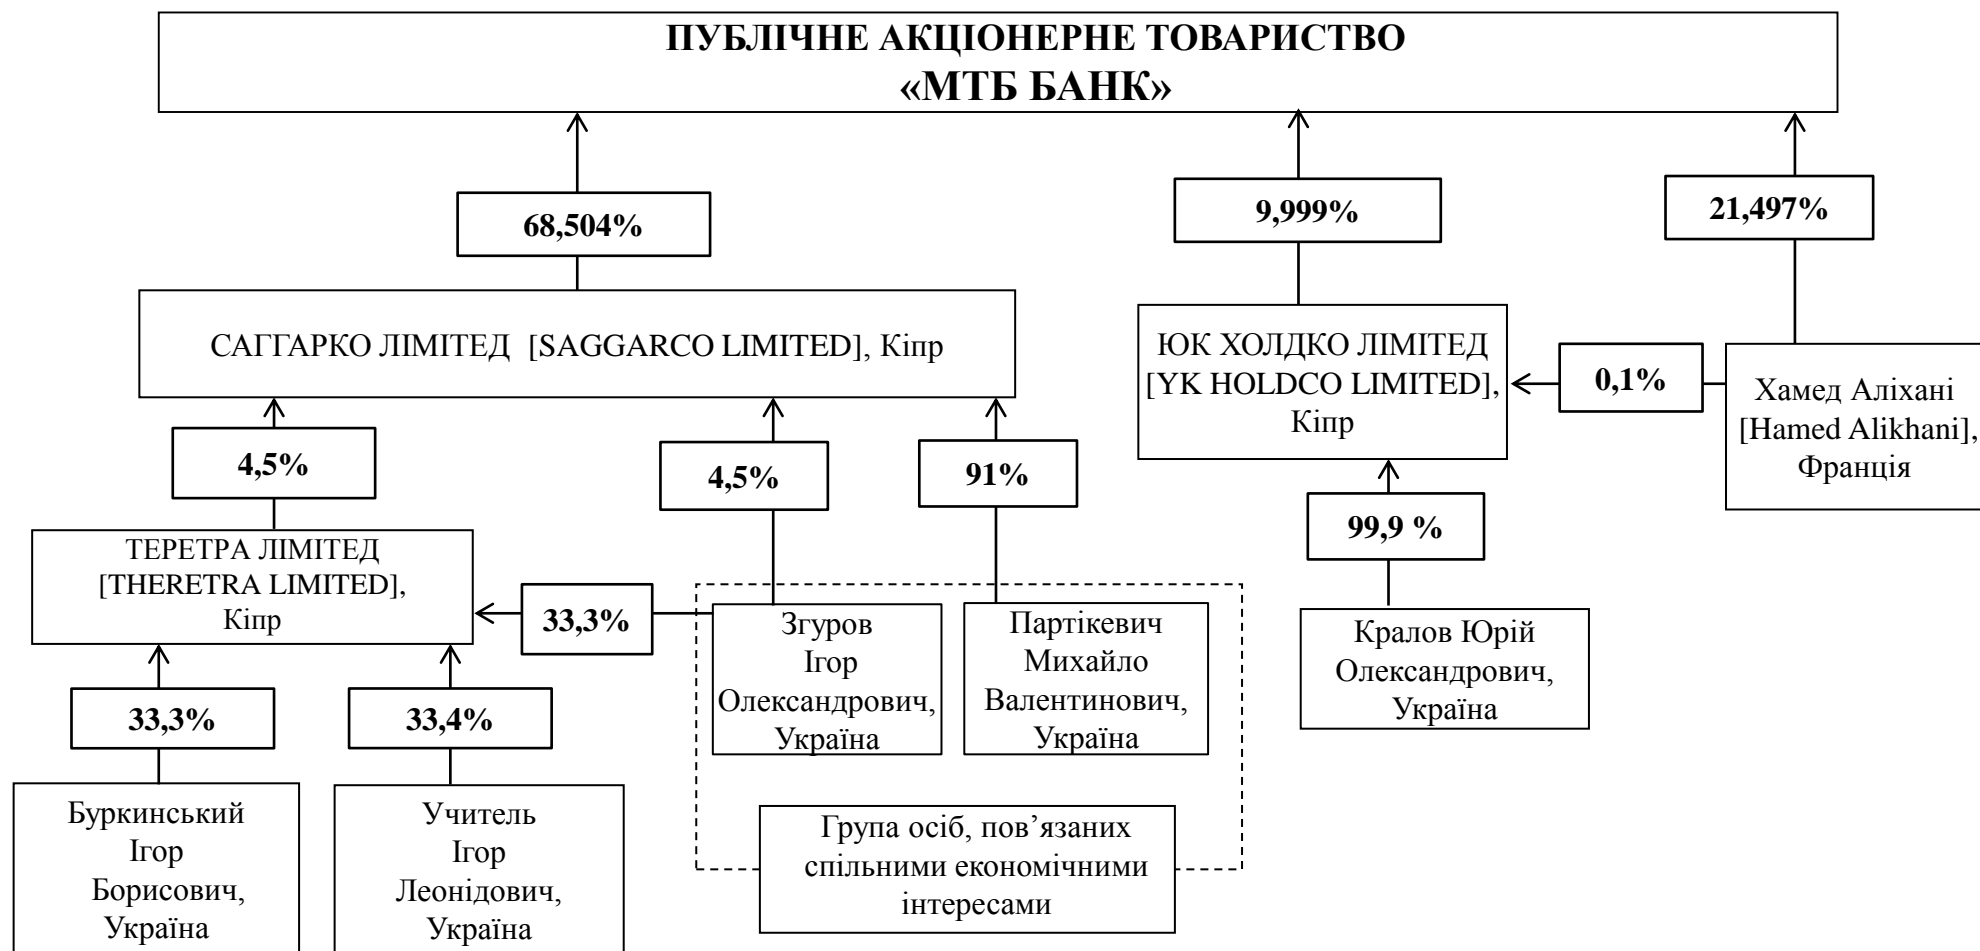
ПУБЛІЧНЕ АКЦІОНЕРНЕ ТОВАРИСТВО
«МТБ БАНК»

68,504%

9,999%

21,497%

САГГАРКО ЛІМІТЕД [SAGGARCO LIMITED], Кіпр

ЮК ХОЛДКО ЛІМІТЕД [YK HOLDCO LIMITED], Кіпр

0,1%

Хамед Аліхані [Hamed Alikhani], Франція

4,5%

4,5%

91%

99,9 %

ТЕРЕТРА ЛІМІТЕД [THERETRA LIMITED], Кіпр

33,3%

Згуров Ігор Олександрович, Україна

Партікевич Михайло Валентинович, Україна

Кралов Юрій Олександрович, Україна

33,3%

33,4%

Буркинський Ігор Борисович, Україна

Учитель Ігор Леонідович, Україна

Група осіб, пов’язаних спільними економічними інтересами